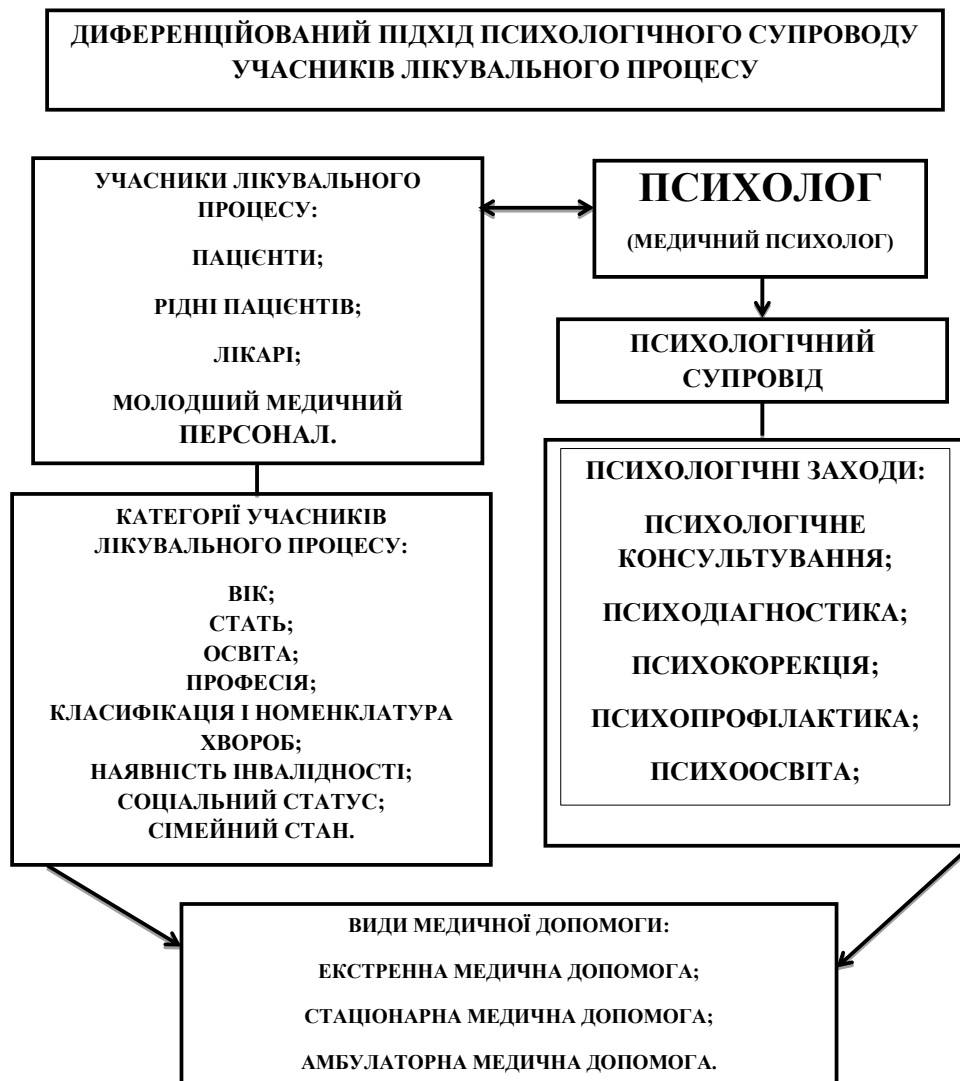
ДИФЕРЕНЦІЙОВАНИЙ ПІДХІД ПСИХОЛОГІЧНОГО СУПРОВОДУ УЧАСНИКІВ ЛІКУВАЛЬНОГО ПРОЦЕСУ

УЧАСНИКИ ЛІКУВАЛЬНОГО ПРОЦЕСУ:

ПАЦІЄНТИ;

РІДНІ ПАЦІЄНТІВ;

ЛІКАРІ;

МОЛОДШИЙ МЕДИЧНИЙ ПЕРСОНАЛ.

ПСИХОЛОГ

(МЕДИЧНИЙ ПСИХОЛОГ)

ПСИХОЛОГІЧНИЙ СУПРОВІД

КАТЕГОРІЇ УЧАСНИКІВ ЛІКУВАЛЬНОГО ПРОЦЕСУ:

ВІК;
СТАТЬ;
ОСВІТА;
ПРОФЕСІЯ;
КЛАСИФІКАЦІЯ І НОМЕНКЛАТУРА ХВОРОБ;
НАЯВНІСТЬ ІНВАЛІДНОСТІ;
СОЦІАЛЬНИЙ СТАТУС;
СІМЕЙНИЙ СТАН.

ПСИХОЛОГІЧНІ ЗАХОДИ:

ПСИХОЛОГІЧНЕ КОНСУЛЬТУВАННЯ;

ПСИХОДІАГНОСТИКА;

ПСИХОКОРЕКЦІЯ;

ПСИХОПРОФІЛАКТИКА;

ПСИХООСВІТА;

ВИДИ МЕДИЧНОЇ ДОПОМОГИ:

ЕКСТРЕННА МЕДИЧНА ДОПОМОГА;

СТАЦІОНАРНА МЕДИЧНА ДОПОМОГА;

АМБУЛАТОРНА МЕДИЧНА ДОПОМОГА.